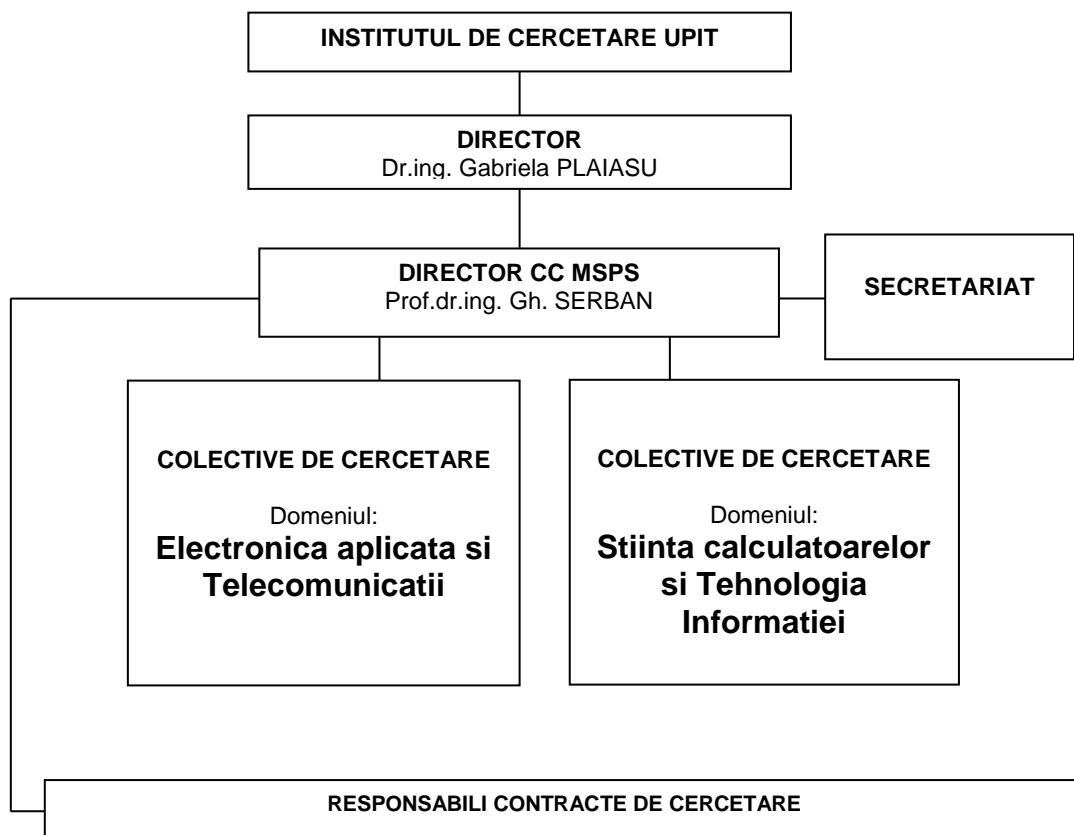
INSTITUTUL DE CERCETARE UPIT

DIRECTOR
Dr.ing. Gabriela PLAIASU

DIRECTOR CC MSPS
Prof.dr.ing. Gh. SERBAN

SECRETARIAT

COLECTIVE DE CERCETARE

Domeniul:
Electronica aplicata si Telecomunicatii

COLECTIVE DE CERCETARE

Domeniul:
Stiinta calculatoarelor si Tehnologia Informatiei

RESPONSABILI CONTRACTE DE CERCETARE